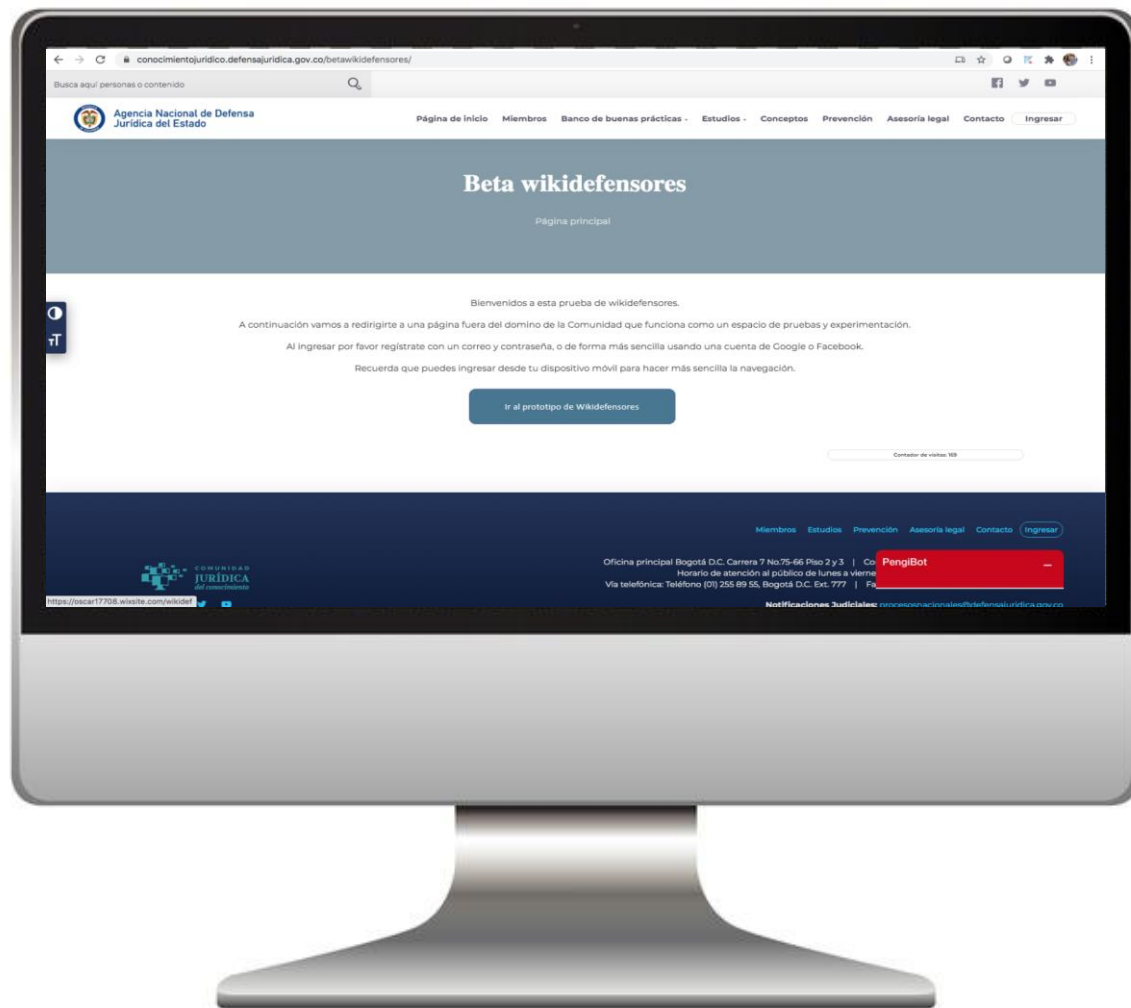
conocimientojuridico.defensajuridica.gov.co/betawikidefensores/

Busca aquí personas o contenido

Agencia Nacional de Defensa Jurídica del Estado

Página de inicio Miembros Banco de buenas prácticas Estudios Conceptos Prevención Asesoría legal Contacto Ingresar

Beta wikidefensores

Página principal

Bienvenidos a esta prueba de wikidefensores.

A continuación vamos a redirigirte a una página fuera del domino de la Comunidad que funciona como un espacio de pruebas y experimentación.

Al ingresar por favor regístrate con un correo y contraseña, o de forma más sencilla usando una cuenta de Google o Facebook.

Recuerda que puedes ingresar desde tu dispositivo móvil para hacer más sencilla la navegación.

Ir al prototipo de Wikidefensores

Contador de visitas: 109

Miembros Estudios Prevención Asesoría legal Contacto Ingresar

COMUNIDAD JURÍDICA del conocimiento

Oficina principal Bogotá D.C. Carrera 7 No.75-66 Piso 2 y 3 | Co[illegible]
Horario de atención al público de lunes a vierne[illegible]
Vía telefónica: Teléfono (01) 255 89 55, Bogotá D.C. Ext. 777 | Fa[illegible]

PengiBot

https://oscar17708.wixsite.com/wikidef

Notificaciones Judiciales: procesosnacionales@defensajuridica.gov.co